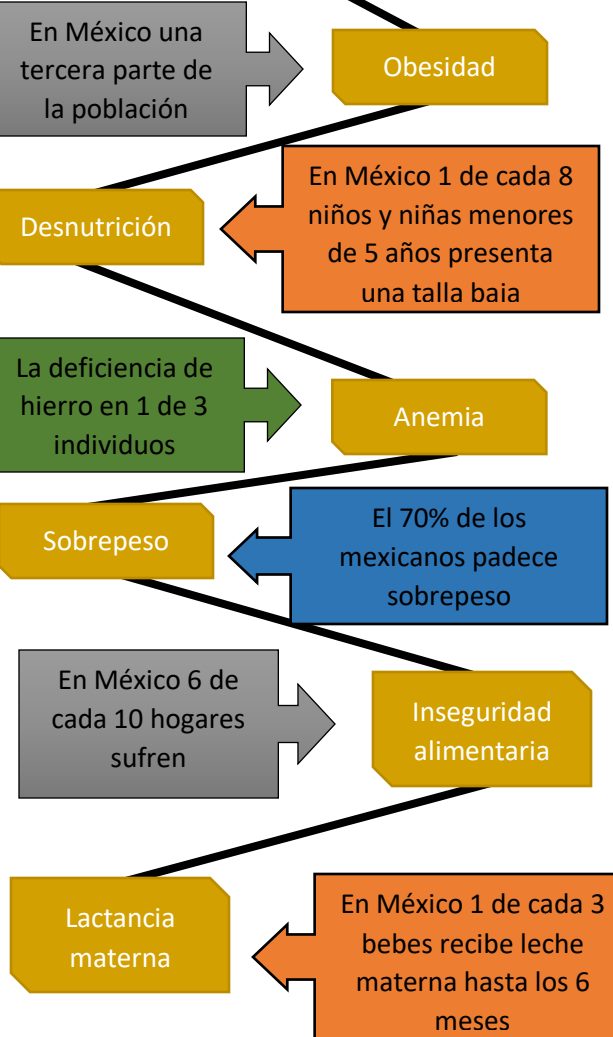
En México una tercera parte de la población

Obesidad

Desnutrición

En México 1 de cada 8 niños y niñas menores de 5 años presenta una talla baia

La deficiencia de hierro en 1 de 3 individuos

Anemia

Sobrepeso

El 70% de los mexicanos padece sobrepeso

En México 6 de cada 10 hogares sufren

Inseguridad alimentaria

Lactancia materna

En México 1 de cada 3 bebes recibe leche materna hasta los 6 meses